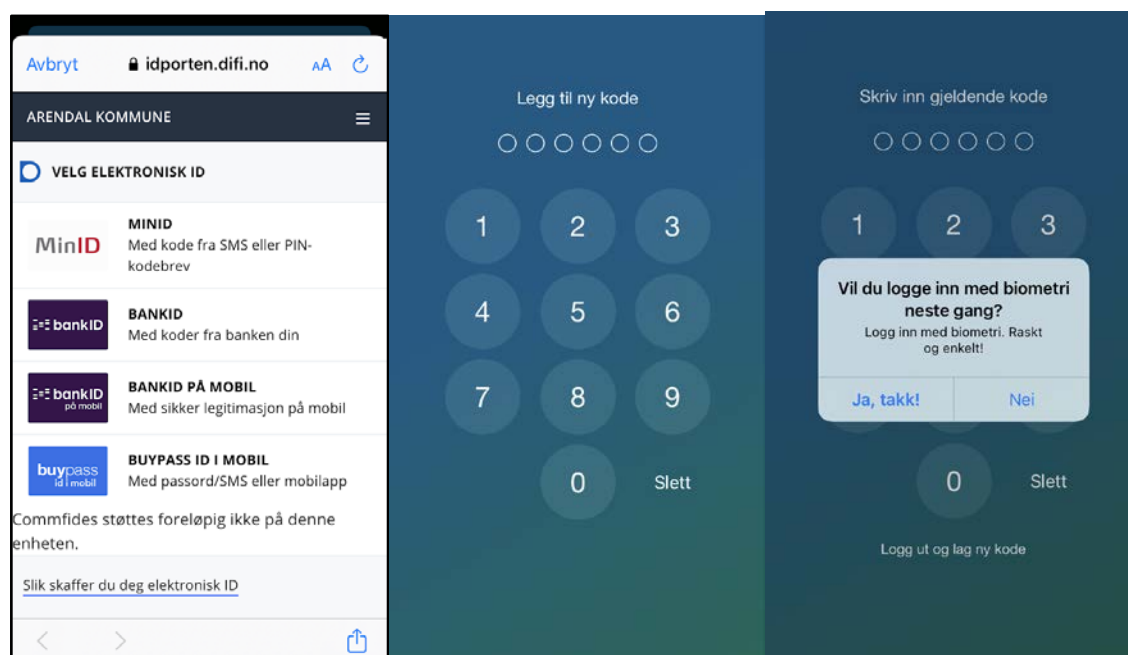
Avbryt idporten.difi.no AA

ARENDAL KOMMUNE

VELG ELEKTRONISK ID

MinID
MINID
Med kode fra SMS eller PIN-kodebrev

bankID
BANKID
Med koder fra banken din

bankID på mobil
BANKID PÅ MOBIL
Med sikker legitimasjon på mobil

buypass id i mobil
BUYPASS ID I MOBIL
Med passord/SMS eller mobilapp

Commfides støttes foreløpig ikke på denne enheten.

Slik skaffer du deg elektronisk ID

Legg til ny kode

1 2 3
4 5 6
7 8 9
0 Slett

Skriv inn gjeldende kode

1 2 3

Vil du logge inn med biometri neste gang?
Logg inn med biometri. Raskt og enkelt!
Ja, takk! Nei

0 Slett

Logg ut og lag ny kode